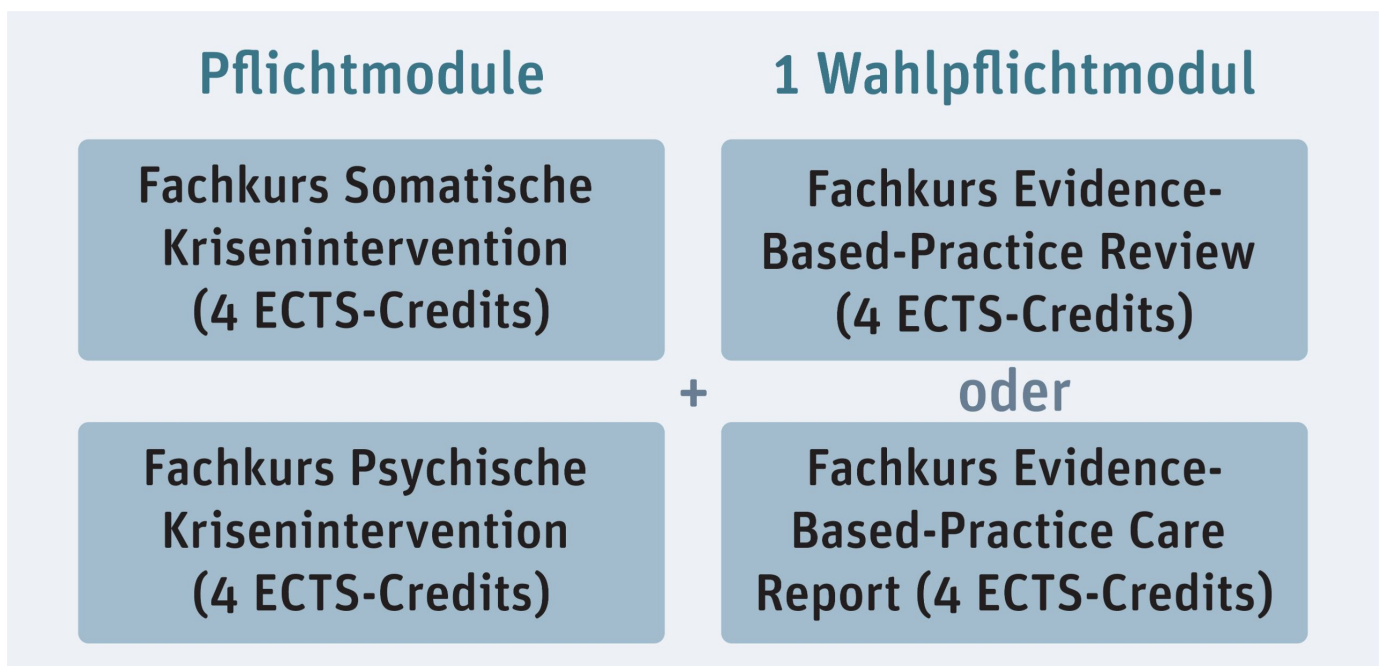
Pflichtmodule

Fachkurs Somatische Krisenintervention (4 ECTS-Credits)

Fachkurs Psychische Krisenintervention (4 ECTS-Credits)

+

1 Wahlpflichtmodul

Fachkurs Evidence-Based-Practice Review (4 ECTS-Credits)

oder

Fachkurs Evidence-Based-Practice Care Report (4 ECTS-Credits)